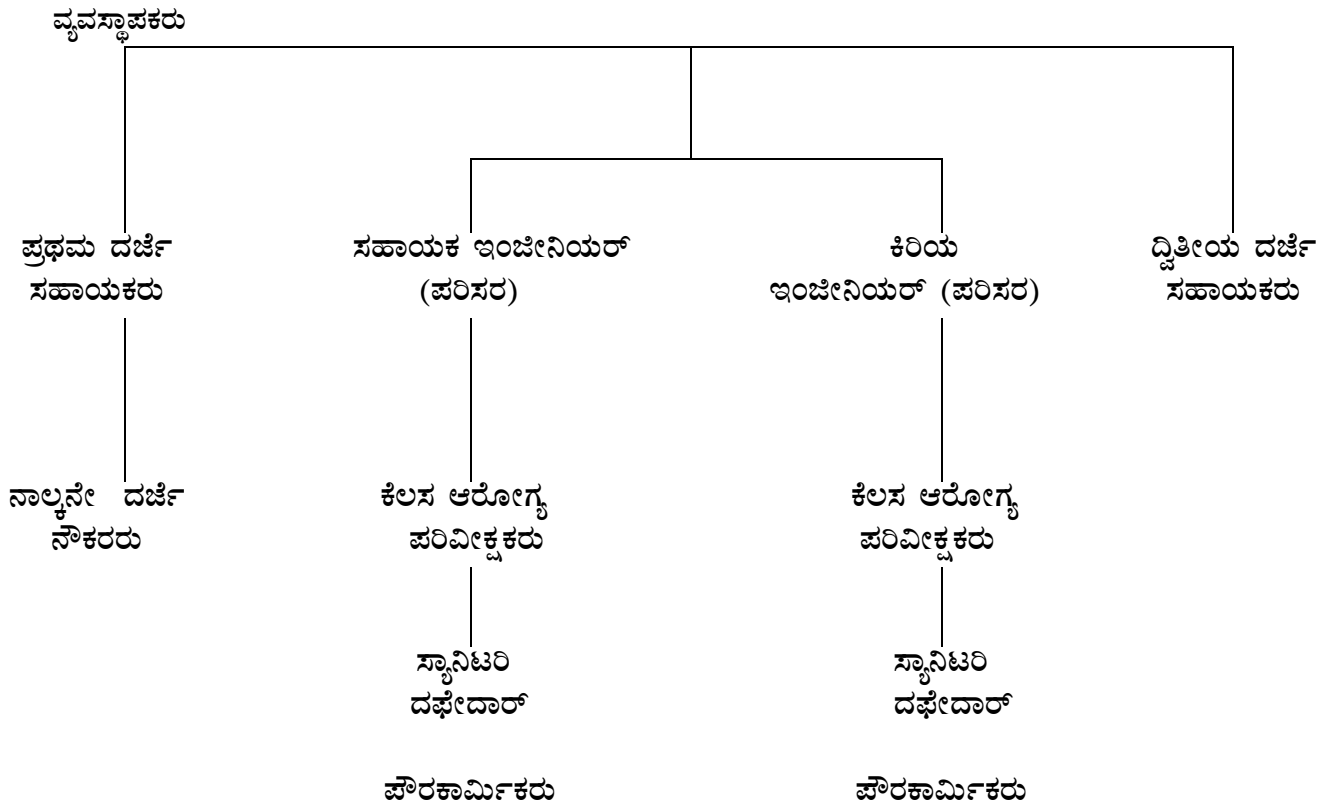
ವ್ಯವಸ್ಥಾಪಕರು

ಪ್ರಥಮ ದರ್ಜೆ ಸಹಾಯಕರು

ಸಹಾಯಕ ಇಂಜೀನಿಯರ್ (ಪರಿಸರ)

ಕಿರಿಯ ಇಂಜೀನಿಯರ್ (ಪರಿಸರ)

ದ್ವಿತೀಯ ದರ್ಜೆ ಸಹಾಯಕರು

ನಾಲ್ಕನೇ ದರ್ಜೆ ನೌಕರರು

ಕೆಲಸ ಆರೋಗ್ಯ ಪರಿವೀಕ್ಷಕರು

ಕೆಲಸ ಆರೋಗ್ಯ ಪರಿವೀಕ್ಷಕರು

ಸ್ಯಾನಿಟರಿ ದಫೇದಾರ್

ಸ್ಯಾನಿಟರಿ ದಫೇದಾರ್

ಪೌರಕಾರ್ಮಿಕರು

ಪೌರಕಾರ್ಮಿಕರು